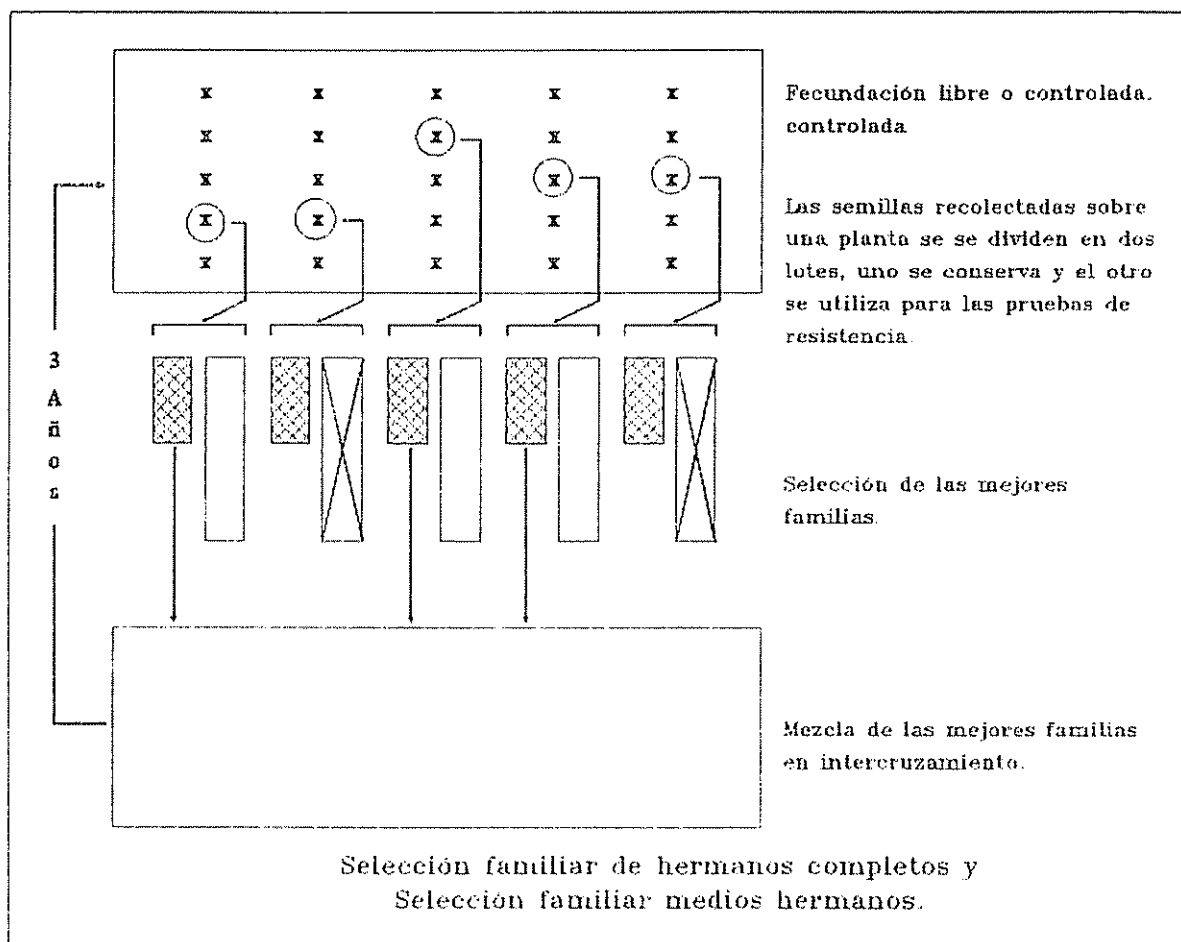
x x x x x
x x x x x
x x x x x
x x x x x
x x x x x

Fecundación libre o controlada. controlada

Las semillas recolectadas sobre una planta se se dividen en dos lotes, uno se conserva y el otro se utiliza para las pruebas de resistencia.

3
A
ñ
o
s

Selección de las mejores familias.

Mezcla de las mejores familias en intercruzamiento.

Selección familiar de hermanos completos y Selección familiar medios hermanos.